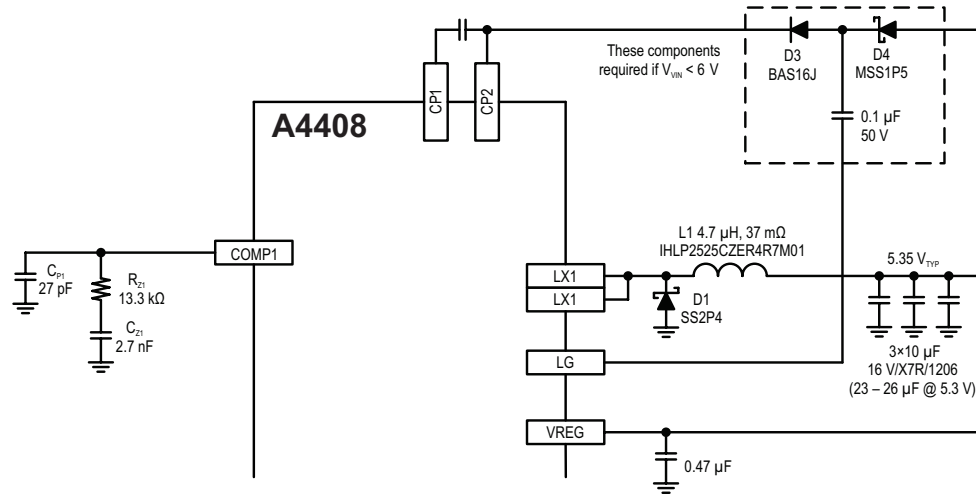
These components required if $V_{VIN}$ < 6 V

D3
BAS16J

D4
MSS1P5

0.1 µF
50 V

CP1

CP2

A4408

COMP1

$C_{P1}$
27 pF

$R_{Z1}$
13.3 kΩ

$C_{Z1}$
2.7 nF

L1 4.7 µH, 37 mΩ
IHLP2525CZER4R7M01

LX1

LX1

D1
SS2P4

5.35 $V_{TYP}$

3×10 µF
16 V/X7R/1206
(23 – 26 µF @ 5.3 V)

LG

VREG

0.47 µF